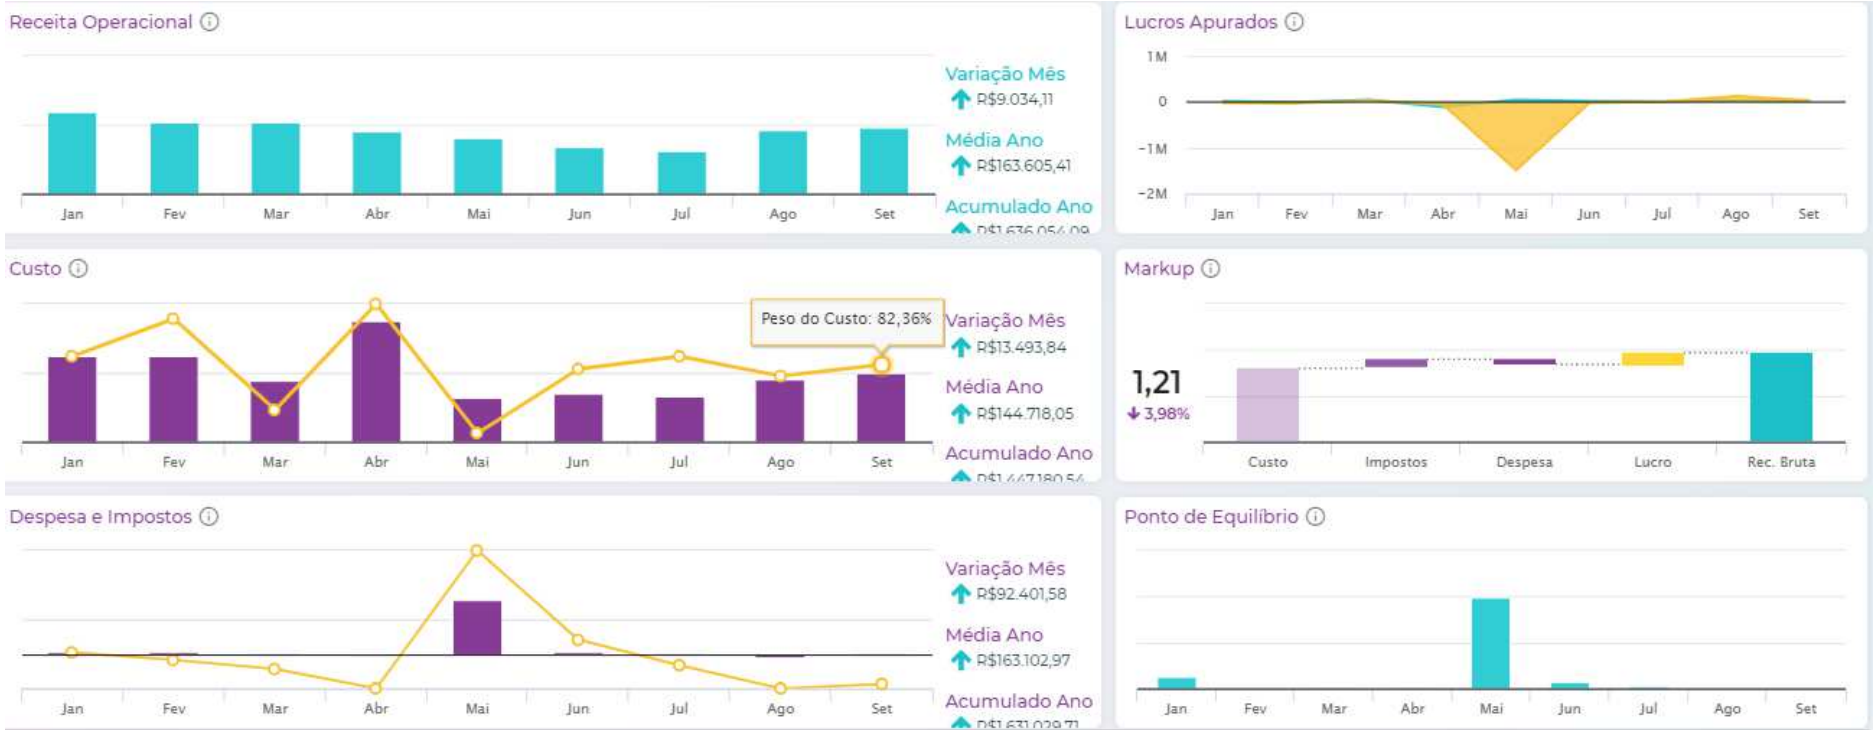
Receita Operacional ⓘ

Jan Fev Mar Abr Mai Jun Jul Ago Set

Variação Mês
R$9.034,11
Média Ano
R$163.605,41
Acumulado Ano
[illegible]

Lucros Apurados ⓘ

1 M
0
-1 M
-2 M

Jan Fev Mar Abr Mai Jun Jul Ago Set

Custo ⓘ

Peso do Custo: 82,36%

Jan Fev Mar Abr Mai Jun Jul Ago Set

Variação Mês
R$13.493,84
Média Ano
R$144.718,05
Acumulado Ano
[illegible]

Markup ⓘ

1,21
3,98%

Custo Impostos Despesa Lucro Rec. Bruta

Despesa e Impostos ⓘ

Jan Fev Mar Abr Mai Jun Jul Ago Set

Variação Mês
R$92.401,58
Média Ano
R$163.102,97
Acumulado Ano
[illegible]

Ponto de Equilíbrio ⓘ

Jan Fev Mar Abr Mai Jun Jul Ago Set